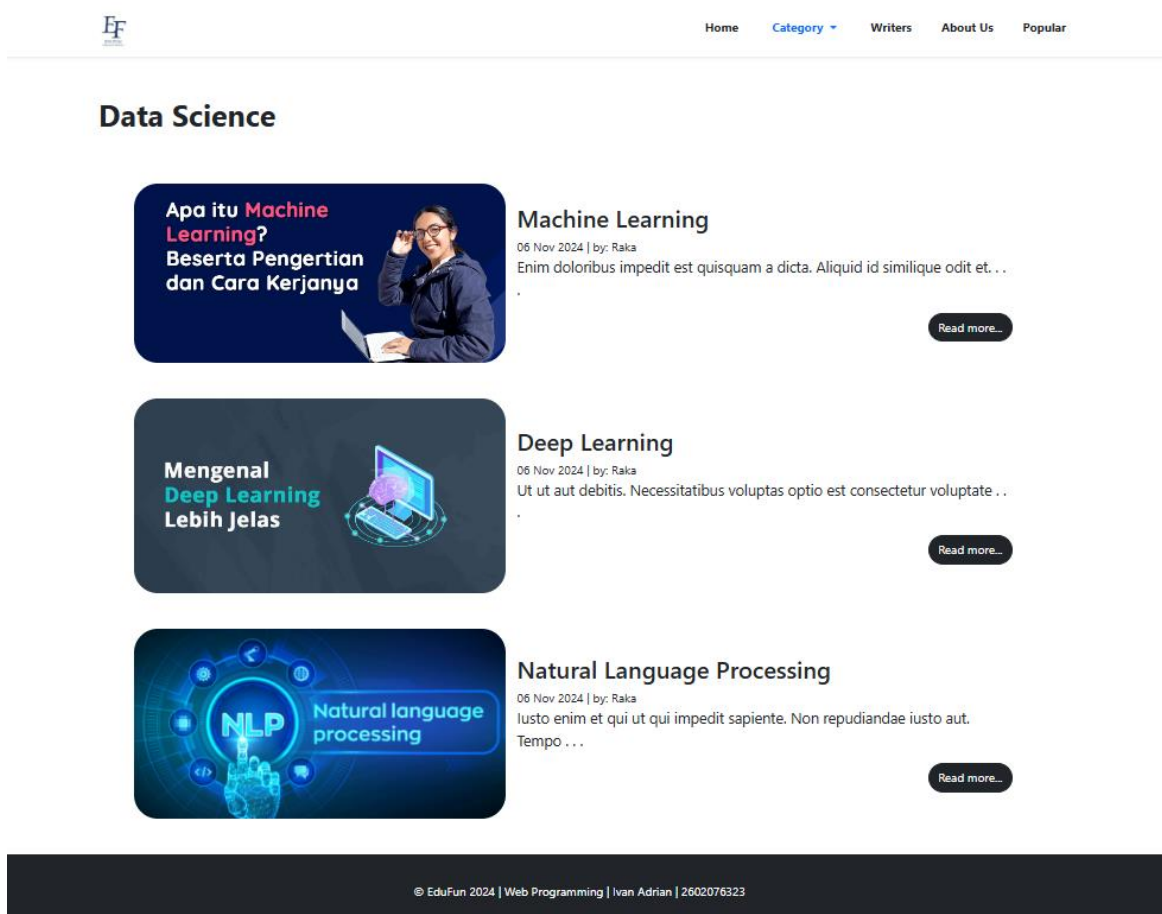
EF

Home Category Writers About Us Popular

Data Science

Apa itu Machine Learning? Beserta Pengertian dan Cara Kerjanya

Machine Learning
06 Nov 2024 | by: Raka
Enim doloribus impedit est quisquam a dicta. Aliquid id similique odit et. . . .

Read more...

Mengenal Deep Learning Lebih Jelas

Deep Learning
06 Nov 2024 | by: Raka
Ut ut aut debitis. Necessitatibus voluptas optio est consectetur voluptate . . .

Read more...

NLP Natural language processing

Natural Language Processing
06 Nov 2024 | by: Raka
Iusto enim et qui ut qui impedit sapiente. Non repudiandae iusto aut. Tempo . . .

Read more...

© EduFun 2024 | Web Programming | Ivan Adrian | 2602076323